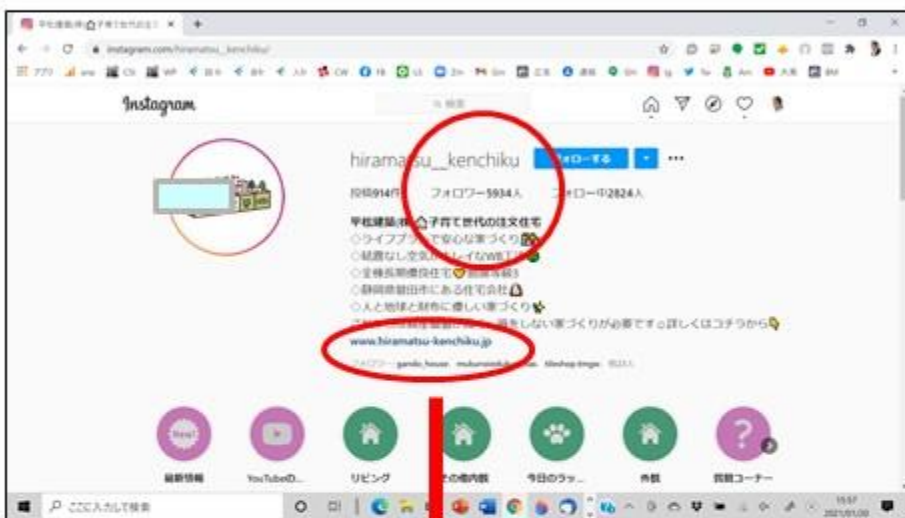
instagram.com/hiramatsu_kenchiku/

Instagram

検索

hiramatsu_kenchiku フォローする

投稿914件 フォロワー5934人 フォロー中2824人

平松建築(株) 子育て世代の注文住宅
◇ライフプラ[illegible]で安心な家づくり
◇結露なし空気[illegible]キレイなWB工法
◇全棟長期優良住宅 耐震等級3
◇静岡県磐田市にある住宅会社
◇人と地球と財布に優しい家づくり
◇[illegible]しない家づくりが必要です♪詳しくはコチラから
www.hiramatsu-kenchiku.jp

フォロワー: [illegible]

New!
最新情報
YouTubeD...
リビング
その他内観
今日のラッ...
外観
質問コーナー

ここに入力して検索